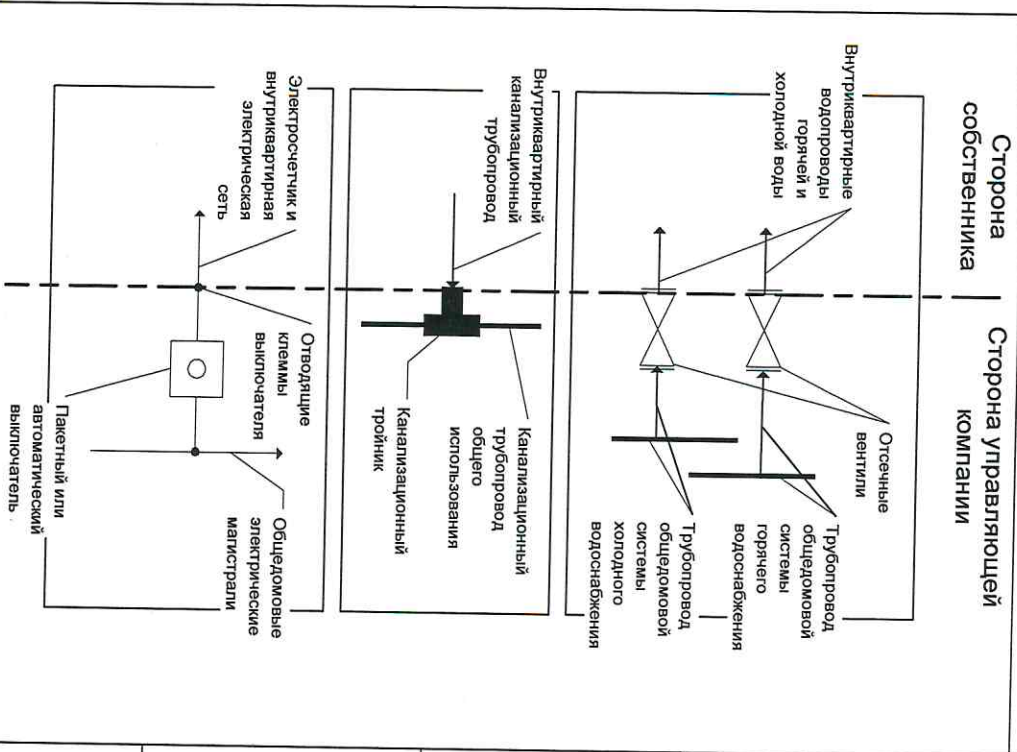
Сторона собственника

Сторона управляющей компании

Внутриквартирные водопроводы горячей и холодной воды

Отсечные вентили

Трубопровод общедомовой системы горячего водоснабжения

Трубопровод общедомовой системы холодного водоснабжения

Внутриквартирный канализационный трубопровод

Канализационный трубопровод общего использования

Канализационный тройник

Электросчетчики и внутриквартирная электрическая сеть

Отводящие клеммы выключателя

Пакетный или автоматический выключатель

Общедомовые электрические магистрали